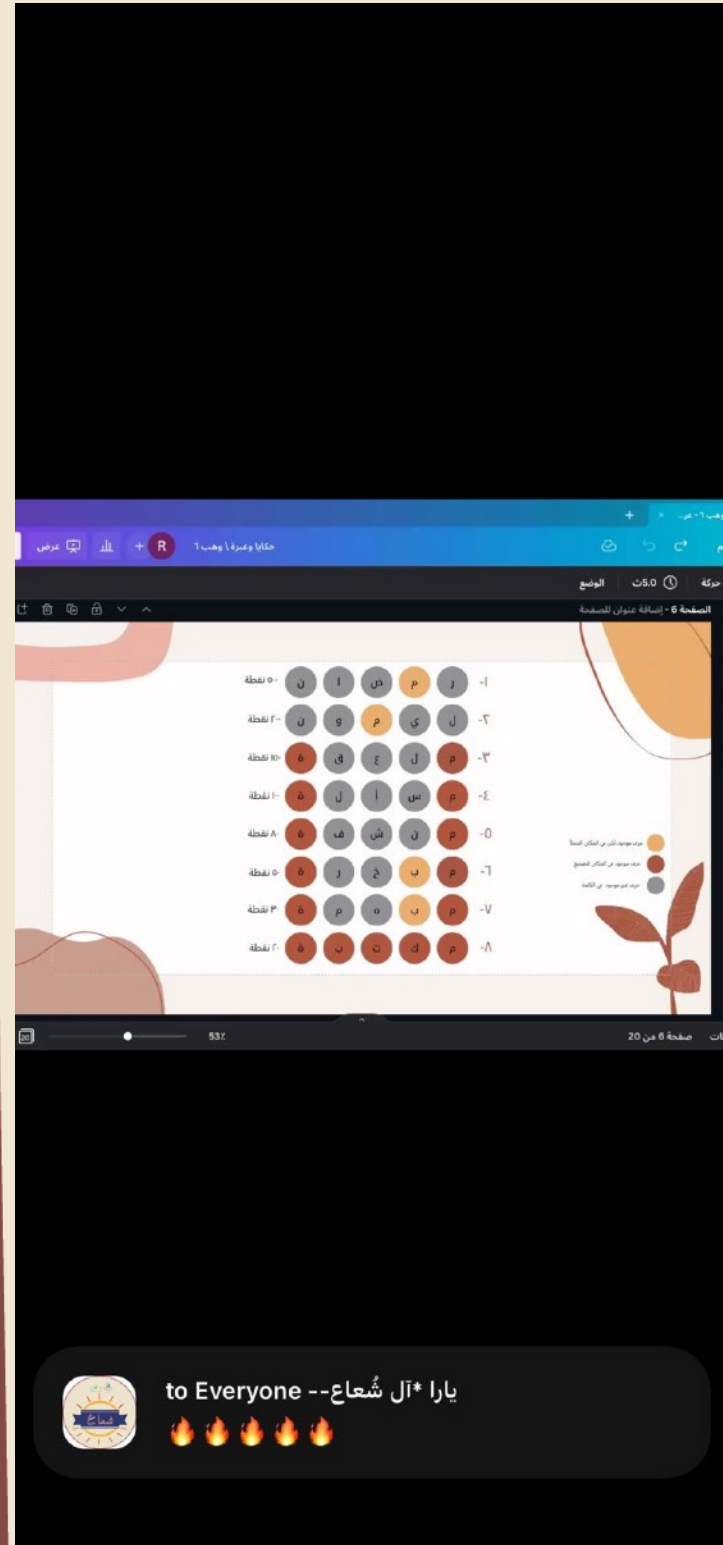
وهب ٦ - عر...

عرض R حكايا وعبرة | وهب ٦

حركة 5.0ث الوضع

الصفحة 6 - إضافة عنوان للصفحة

١- ر م ص ا ن ٥٠ نقطة

٢- ل ي م و ن ٢٠ نقطة

٣- م ل ع ق ة ١٠٠ نقطة

٤- م س أ ل ة ١٠٠ نقطة

٥- م ن ش ف ة ٨٠ نقطة

٦- م ب خ ر ة ٥٠ نقطة

٧- م ب ه م ة ٣٠ نقطة

٨- م ك ت ب ة ٢٠ نقطة

حرف موجود لكن في المكان الخطأ
حرف موجود في المكان الصحيح
حرف غير موجود في الكلمة

53٪

صفحة 6 من 20

يارا *آل شُعاع-- to Everyone
🔥🔥🔥🔥🔥